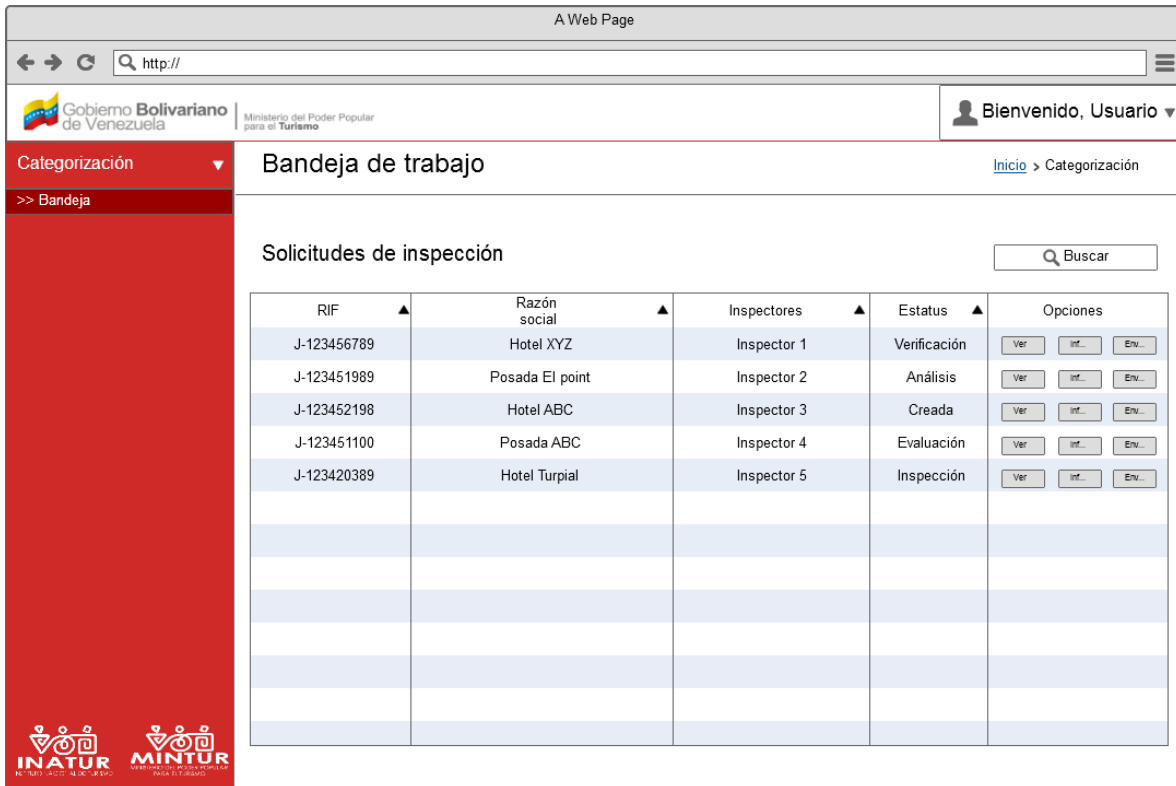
A Web Page

http://

Gobierno Bolivariano de Venezuela | Ministerio del Poder Popular para el Turismo

Bienvenido, Usuario

Categorización

>> Bandeja

Bandeja de trabajo

Inicio > Categorización

Solicitudes de inspección

Buscar

| RIF | Razón social | Inspectores | Estatus | Opciones |
|---|---|---|---|---|
| J-123456789 | Hotel XYZ | Inspector 1 | Verificación | Ver Inf... Env... |
| J-123451989 | Posada El point | Inspector 2 | Análisis | Ver Inf... Env... |
| J-123452198 | Hotel ABC | Inspector 3 | Creada | Ver Inf... Env... |
| J-123451100 | Posada ABC | Inspector 4 | Evaluación | Ver Inf... Env... |
| J-123420389 | Hotel Turpial | Inspector 5 | Inspección | Ver Inf... Env... |

INATUR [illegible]

MINTUR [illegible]